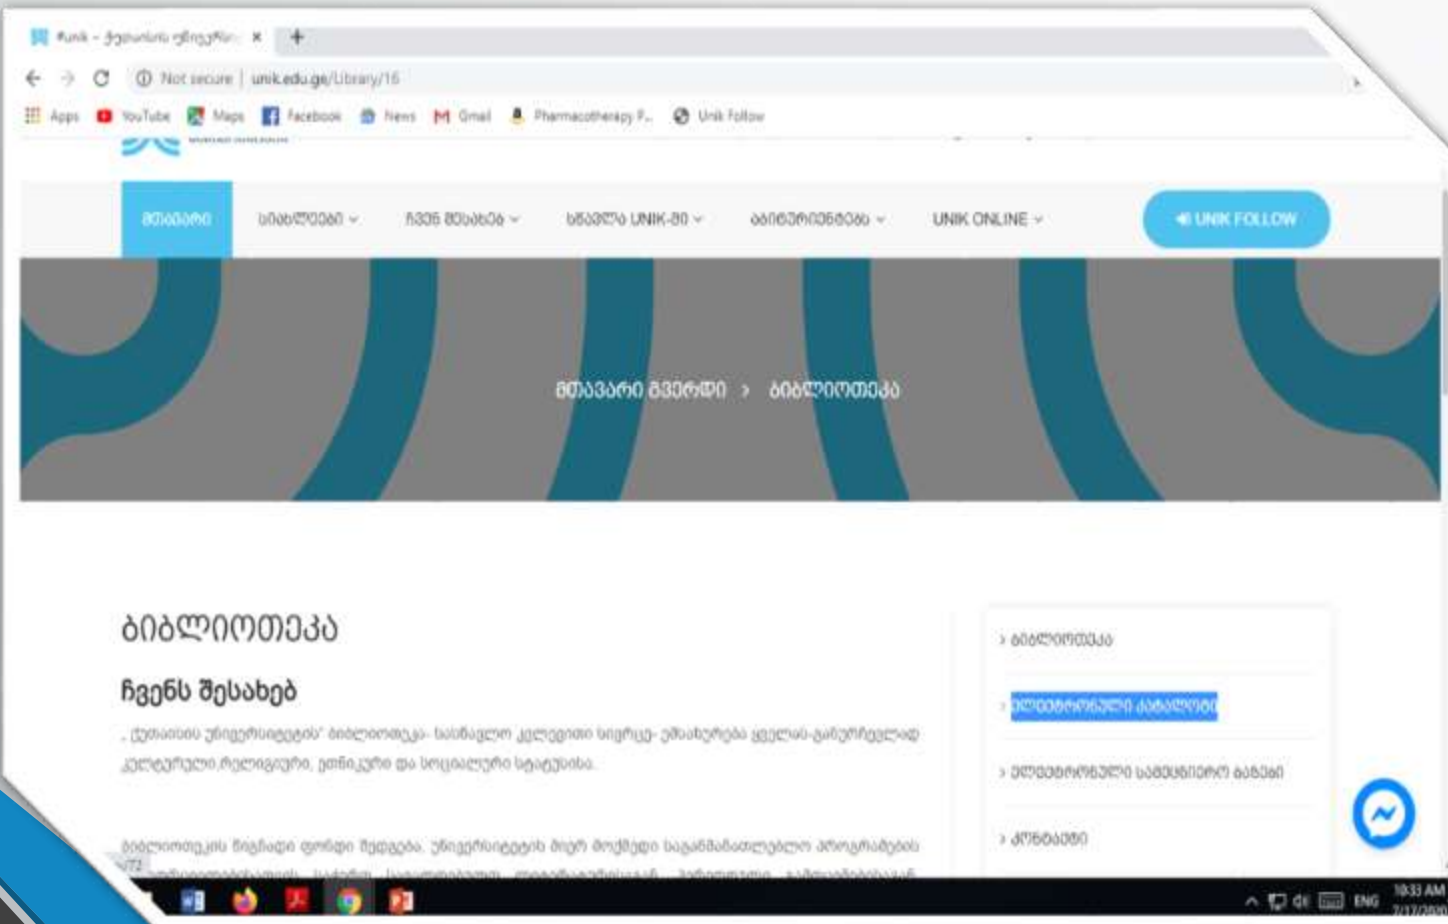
Unik - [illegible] ×
+
Not secure | unik.edu.ge/Library/16
Apps YouTube Maps Facebook News Gmail Pharmacotherapy F... Unik Follow

მთავარი სიახლეები ჩვენ შესახებ სწავლა UNIK-ში აბიტურიენტებს UNIK ONLINE
UNIK FOLLOW

მთავარი გვერდი › ბიბლიოთეკა

ბიბლიოთეკა

ჩვენს შესახებ

„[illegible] უნივერსიტეტის" ბიბლიოთეკა- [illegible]

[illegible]

› ბიბლიოთეკა
› ელექტრონული კატალოგი
› ელექტრონული საგანმანათლებლო ბაზები
› კონტაქტი

ENG 10:33 AM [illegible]